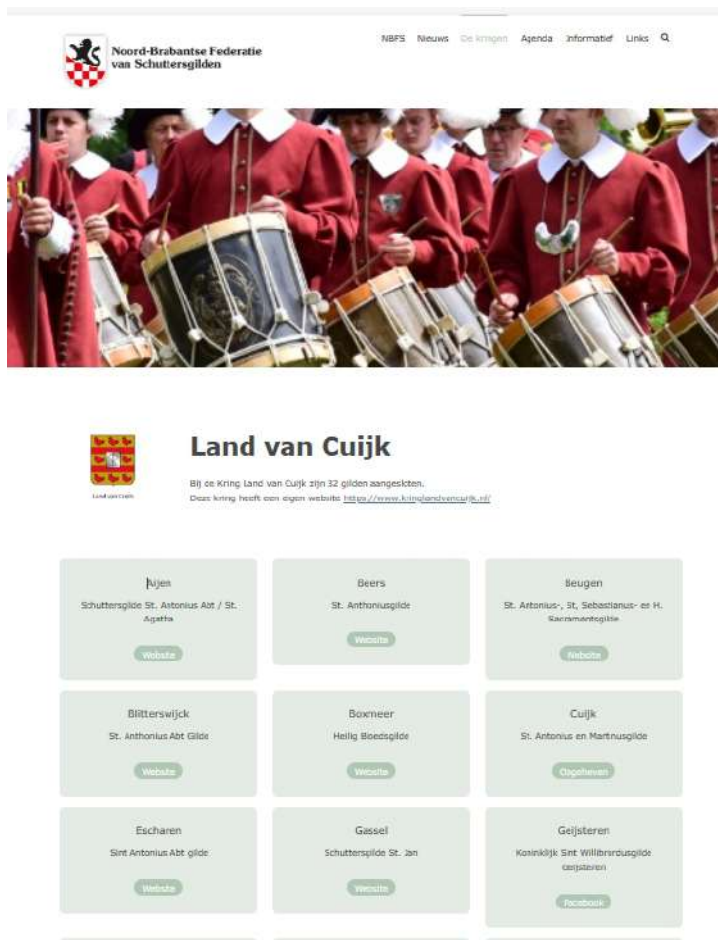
Noord-Brabantse Federatie van Schuttersgilden

NBFS Nieuws De kringen Agenda Informatief Links

Land van Cuijk

Land van Cuijk

Bij de Kring Land van Cuijk zijn 32 gilden aangesloten.
Deze kring heeft een eigen website https://www.kringlandvancuijk.nl/

Afferden
Schuttersgilde St. Antonius Abt / St. Agatha
Website

Beers
St. Anthoniusgilde
Website

Beugen
St. Antonius-, St. Sebastianus- en H. Sacramentsgilde
Website

Blitterswijck
St. Anthonius Abt Gilde
Website

Boxmeer
Heilig Bloedsgilde
Website

Cuijk
St. Antonius en Martinusgilde
Opgeheven

Escharen
Sint Antonius Abt gilde
Website

Gassel
Schuttersgilde St. Jan
Website

Geijsteren
Koninklijk Sint Willibrordusgilde Geijsteren
Facebook